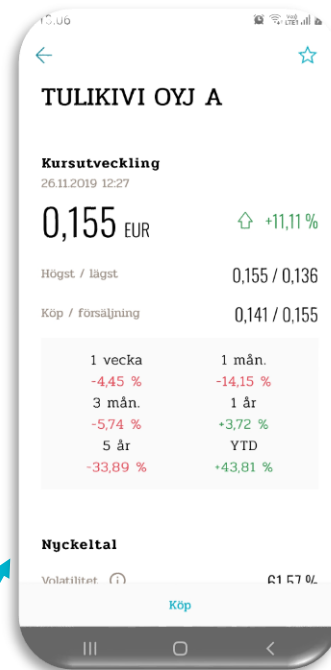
15.06

TULIKIVI OYJ A

Kursutveckling
26.11.2019 12:27

0,155 EUR

+11,11 %

Högst / lägst
0,155 / 0,136

Köp / försäljning
0,141 / 0,155

| 1 vecka | 1 mån. |
|---|---|
| -4,45 % | -14,15 % |
| 3 mån. | 1 år |
| -5,74 % | +3,72 % |
| 5 år | YTD |
| -33,89 % | +43,81 % |

Nyckeltal

Volatilitet
61,57 %

Köp